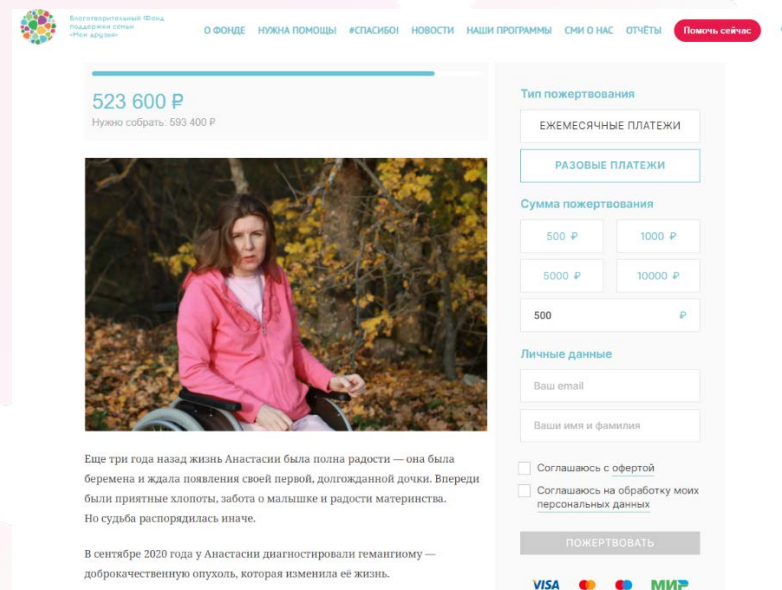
Благотворительный Фонд поддержки семьи «Мои друзья»

О ФОНДЕ НУЖНА ПОМОЩЬ #СПАСИБО! НОВОСТИ НАШИ ПРОГРАММЫ СМИ О НАС ОТЧЁТЫ Помочь сейчас

523 600 ₽
Нужно собрать: 593 400 ₽

Еще три года назад жизнь Анастасии была полна радости — она была беременна и ждала появления своей первой, долгожданной дочки. Впереди были приятные хлопоты, забота о малышке и радости материнства. Но судьба распорядилась иначе.

В сентябре 2020 года у Анастасии диагностировали гемангиому — доброкачественную опухоль, которая изменила её жизнь.

Тип пожертвования
ЕЖЕМЕСЯЧНЫЕ ПЛАТЕЖИ
РАЗОВЫЕ ПЛАТЕЖИ

Сумма пожертвования
500 ₽
1000 ₽
5000 ₽
10000 ₽
500 ₽

Личные данные
Ваш email
Ваше имя и фамилия

Соглашаюсь с офертой
Соглашаюсь на обработку моих персональных данных

ПОЖЕРТВОВАТЬ

VISA МИР